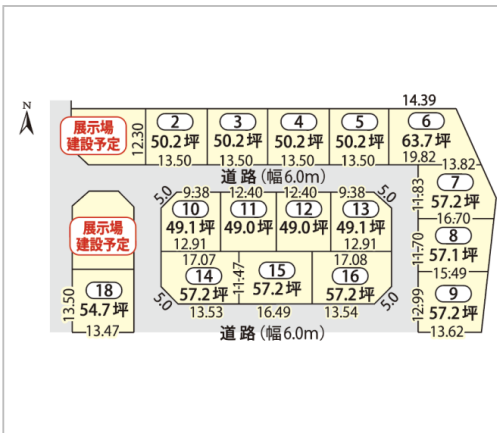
N

展示場
建設予定

12.30

2
50.2坪
13.50

3
50.2坪
13.50

4
50.2坪
13.50

5
50.2坪
13.50

14.39
6
63.7坪
19.82

13.82

道路(幅6.0m)

5.0 9.38 12.40 12.40 9.38 5.0

10
49.1坪
12.91

11
49.0坪

12
49.0坪

13
49.1坪
12.91

11.83
7
57.2坪
16.70

11.70
8
57.1坪
15.49

12.99
9
57.2坪
13.62

17.07
14
57.2坪
13.53

11.47

15
57.2坪
16.49

17.08
16
57.2坪
13.54

5.0 5.0

展示場
建設予定

18
54.7坪
13.50
13.47

道路(幅6.0m)